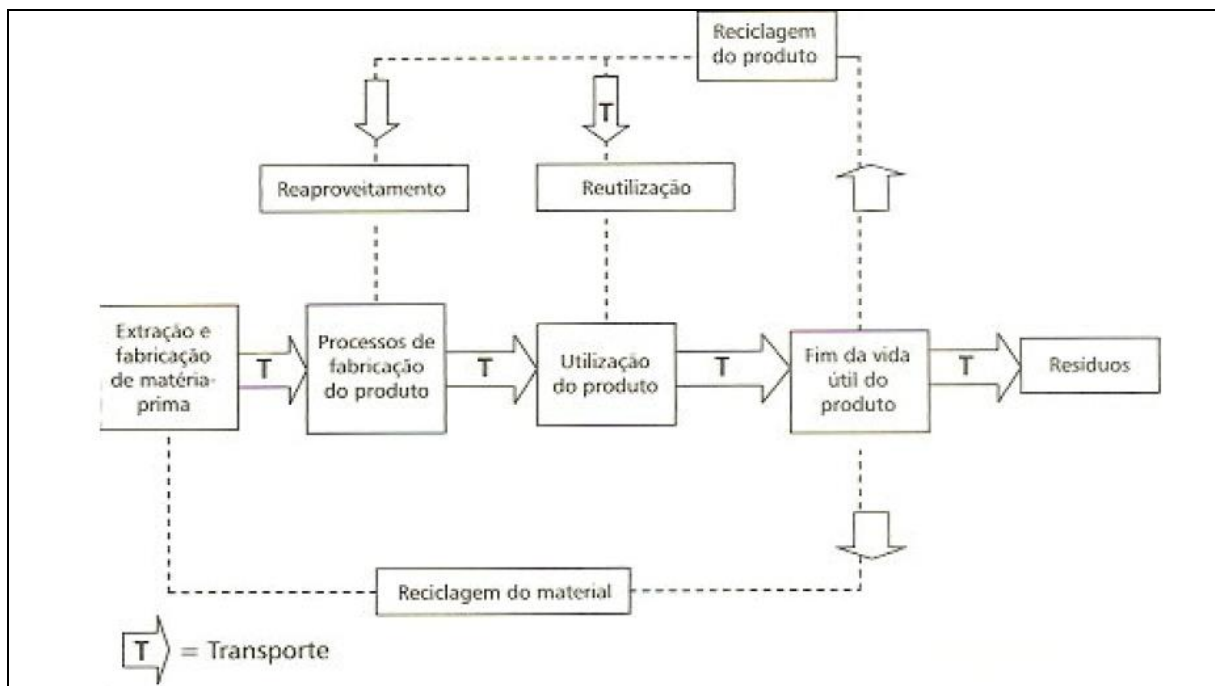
Reciclagem do produto

T

Reaproveitamento

Reutilização

Extração e fabricação de matéria-prima

T

Processos de fabricação do produto

T

Utilização do produto

T

Fim da vida útil do produto

T

Resíduos

Reciclagem do material

T = Transporte